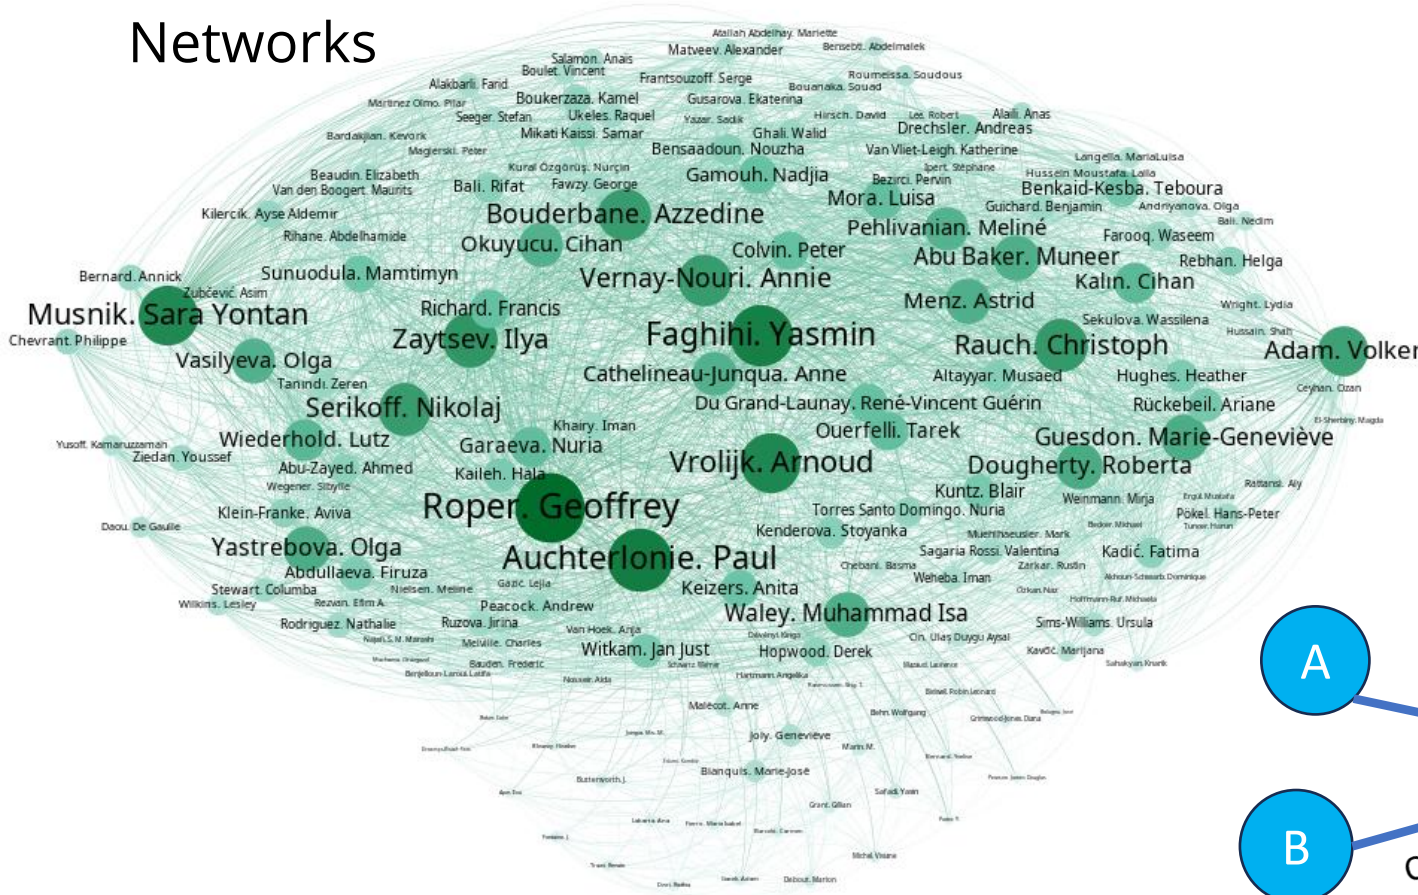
Networks

Atallah Abdelhay. Mariette
Matveev. Alexander
Bensebt. Abdelmalek
Salamon. Anais
Boulet. Vincent
Frantsouzoff. Serge
Roumeissa. Soudous
Alakbarli. Farid
Bouanaka. Souad
Martinez Olmo. Pilar
Boukerzaza. Kamel
Gusarova. Ekaterina
Seeger. Stefan
Ukeles. Raquel
Yazar. Sadik
Hirsch. David
Lee. Robert
Alaili. Anas
Bardakjian. Kevork
Mikati Kaissi. Samar
Ghali. Walid
Drechsler. Andreas
Magierski. Peter
Bensaadoun. Nouzha
Van Vliet-Leigh. Katherine
Kural Özgörüş. Nurçin
Langella. MariaLuisa
Beaudin. Elizabeth
Gamouh. Nadjia
Ipert. Stephane
Hussein Moustafa. Laila
Van den Boogert. Maurits
Bali. Rifat
Fawzy. George
Bezirci. Pervin
Benkaid-Kesba. Teboura
Mora. Luisa
Guichard. Benjamin
Andriyanova. Olga
Kilercik. Ayse Aldemir
Bouderbane. Azzedine
Bali. Nedim
Pehlivanian. Meliné
Farooq. Waseem
Rihane. Abdelhamide
Okuyucu. Cihan
Colvin. Peter
Abu Baker. Muneer
Rebhan. Helga
Sunuodula. Mamtimyn
Vernay-Nouri. Annie
Kalın. Cihan
Bernard. Annick
Zubčević. Asim
Menz. Astrid
Wright. Lydia
Richard. Francis
Sekulova. Wassilena
Musnik. Sara Yontan
Hussain. Shah
Faghihi. Yasmin
Zaytsev. Ilya
Chevrant. Philippe
Rauch. Christoph
Adam. Volker
Vasilyeva. Olga
Cathelineau-Junqua. Anne
Altayyar. Musaed
Hughes. Heather
Tanındı. Zeren
Ceyhan. Ozan
Du Grand-Launay. René-Vincent Guérin
Rückebeil. Ariane
Serikoff. Nikolaj
El-Sherbiny. Magda
Khairy. Iman
Ouerfelli. Tarek
Wiederhold. Lutz
Garaeva. Nuria
Guesdon. Marie-Geneviève
Yusoff. Kamaruzzaman
Zieden. Youssef
Vrolijk. Arnoud
Kaileh. Hala
Abu-Zayed. Ahmed
Dougherty. Roberta
Wegener. Sibylle
Rattansi. Aly
Kuntz. Blair
Weinmann. Mirja
Ergül Mustafa
Roper. Geoffrey
Klein-Franke. Aviva
Torres Santo Domingo. Nuria
Pökel. Hans-Peter
Bedeir. Michael
Daou. De Gaulle
Tuncer Hurun
Kenderova. Stoyanka
Muehlhaeusler. Mark
Yastrebova. Olga
Sagaria Rossi. Valentina
Kadić. Fatima
Auchterlonie. Paul
Chebani. Basma
Zarkar. Rustin
Abdullaeva. Firuza
Weheba. Iman
Achoun-Schwarb. Dominique
Gazic. Lejla
Keizers. Anita
Stewart. Columba
Nielsen. Meline
Ozkan. Nur
Wilkins. Lesley
Rezvan. Efim A.
Peacock. Andrew
Hoffmann-Ruf. Michaela
Waley. Muhammad Isa
Rodriguez. Nathalie
Ruzova. Jirina
Sims-Williams. Ursula
Van Hoek. Anja
Dévényi Kinga
Oin. Ulaş Duygu Aysal
Najaf. S.M. Marashi
Melville. Charles
Witkam. Jan Just
Kavčić. Marijana
Hopwood. Derek
Bauden. Frederic
Schwartz Werner
Sahakyan Knarik
Benjelloun-Laroui Latifa
Hartmann Angelika
Nawah. Aida
Malécot. Anne
Joly. Geneviève
Blanquis. Marie-José
Butterworth. J.
Grant. Gillian
Sariadi Yasin
Michel Visane
Debout. Marion

A
B